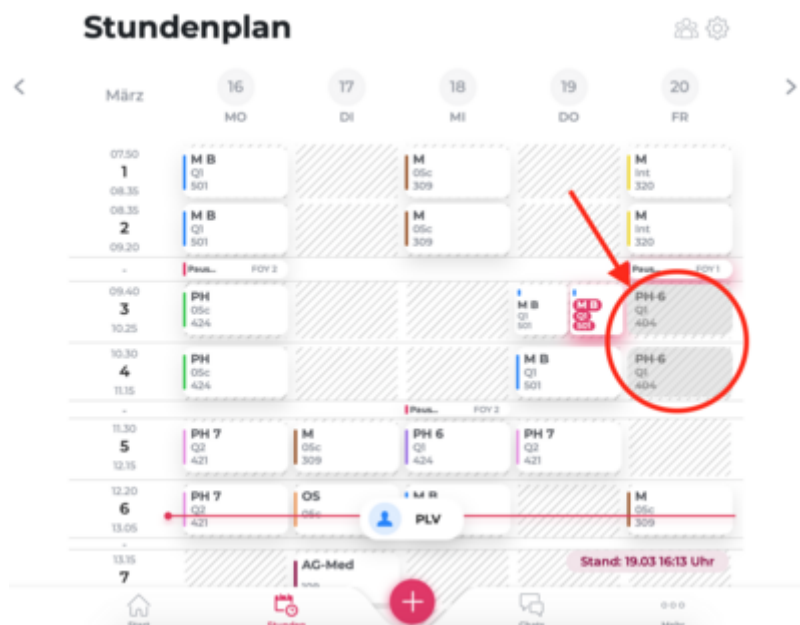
Stundenplan

März

16 MO

17 DI

18 MI

19 DO

20 FR

| | 16 MO | 17 DI | 18 MI | 19 DO | 20 FR |
|---|---|---|---|---|---|
| 07.50 1 08.35 | M B Q1 501 | | M 05c 309 | | M Int 320 |
| 08.35 2 09.20 | M B Q1 501 | | M 05c 309 | | M Int 320 |
| - | Paus... FOY 2 | | | | Paus... FOY 1 |
| 09.40 3 10.25 | PH 05c 424 | | | M B Q1 501 / M B Q1 501 | PH-6 Q1 404 |
| 10.30 4 11.15 | PH 05c 424 | | | M B Q1 501 | PH-6 Q1 404 |
| - | | | Paus... FOY 2 | | |
| 11.30 5 12.15 | PH 7 Q2 421 | M 05c 309 | PH 6 Q1 424 | PH 7 Q2 421 | |
| 12.20 6 13.05 | PH 7 Q2 421 | OS 05c | M B | | M 05c 309 |
| - | | | | | |
| 13.15 7 | | AG-Med 100 | | | |

PLV

Stand: 19.03 16:13 Uhr

Start

Stunden

Chats

Mehr